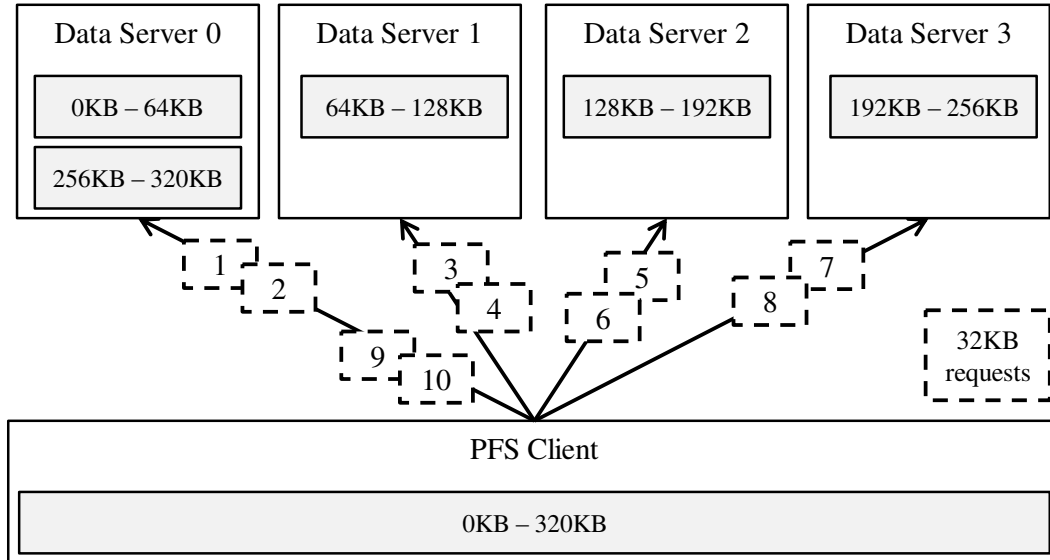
Data Server 0

0KB – 64KB

256KB – 320KB

Data Server 1

64KB – 128KB

Data Server 2

128KB – 192KB

Data Server 3

192KB – 256KB

1

2

3

4

5

6

7

8

9

10

32KB requests

PFS Client

0KB – 320KB